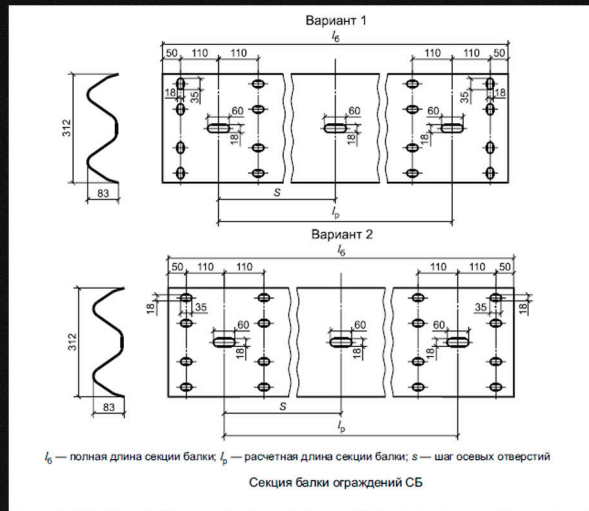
Вариант 1

$l_б$

50 110 110

110 110 50

312

18 35

60

18

60

18

35 18

60

18

83

S

$l_р$

Вариант 2

$l_б$

50 110 110

110 110 50

18 35

312

60

18

60

18

35 18

60

18

83

S

$l_р$

$l_б$ — полная длина секции балки; $l_р$ — расчетная длина секции балки; s — шаг осевых отверстий

Секция балки ограждений СБ